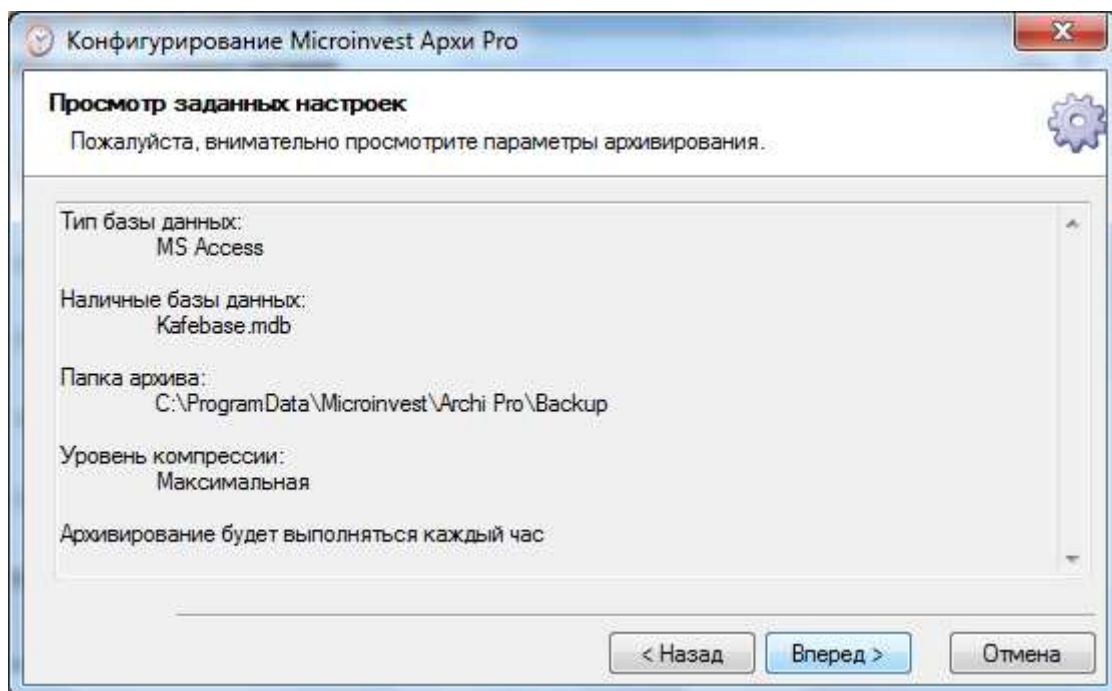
Конфигурирование Microinvest Архи Pro

Просмотр заданных настроек

Пожалуйста, внимательно просмотрите параметры архивирования.

Тип базы данных:
MS Access

Наличные базы данных:
Kafebase.mdb

Папка архива:
C:\ProgramData\Microinvest\Archi Pro\Backup

Уровень компрессии:
Максимальная

Архивирование будет выполняться каждый час

< Назад | Вперед > | Отмена